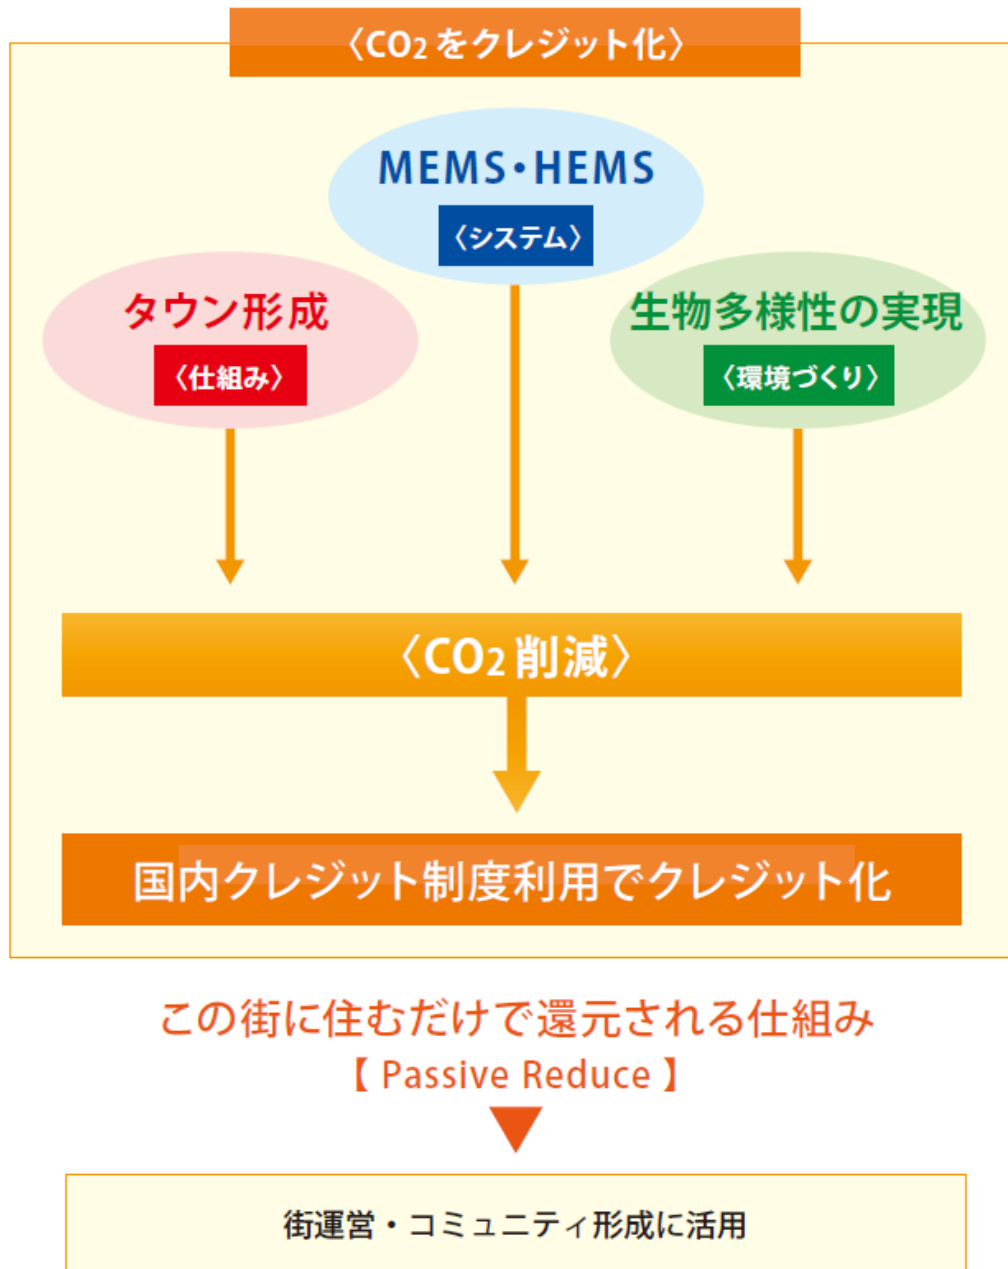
〈$CO_2$をクレジット化〉

MEMS・HEMS
〈システム〉

タウン形成
〈仕組み〉

生物多様性の実現
〈環境づくり〉

〈$CO_2$削減〉

国内クレジット制度利用でクレジット化

この街に住むだけで還元される仕組み
【 Passive Reduce 】

街運営・コミュニティ形成に活用